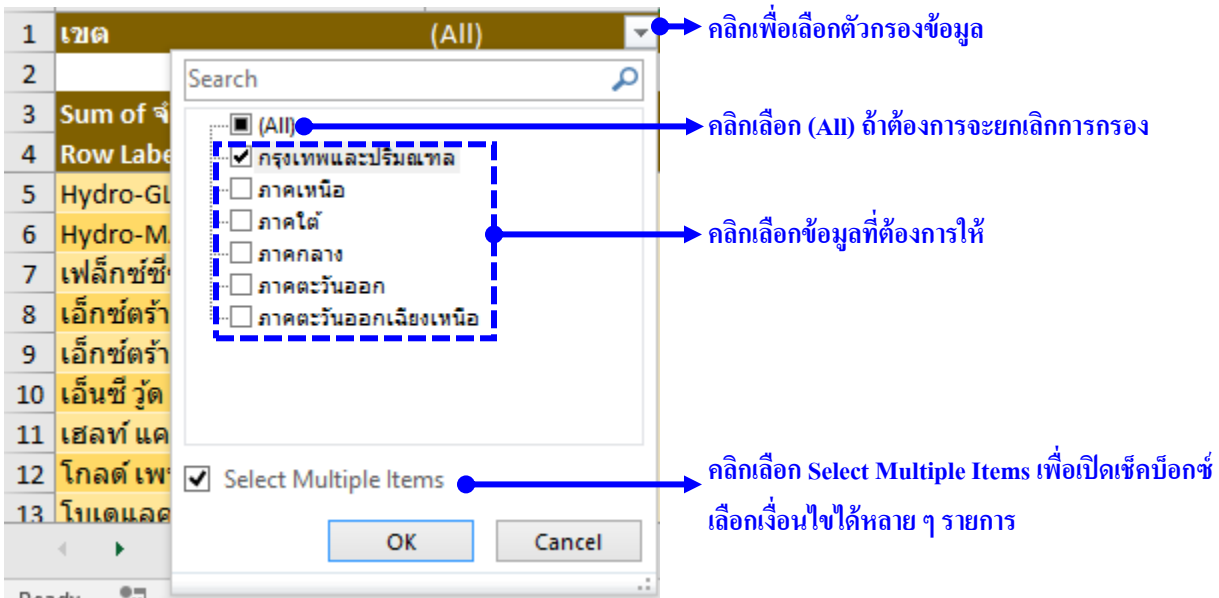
| | |
|---|---|
| 1 | เขต (All) |
| 2 | |
| 3 | Sum of จำ |
| 4 | Row Labe |
| 5 | Hydro-GL |
| 6 | Hydro-M |
| 7 | เฟล็กซ์ซี่ |
| 8 | เอ็กซ์ตร้า |
| 9 | เอ็กซ์ตร้า |
| 10 | เอ็นซี วู้ด |
| 11 | เฮลท์ แค |
| 12 | โกลด์ เพ |
| 13 | โบเดแลค |

Ready

Search

(All)
กรุงเทพและปริมณฑล
ภาคเหนือ
ภาคใต้
ภาคกลาง
ภาคตะวันออก
ภาคตะวันออกเฉียงเหนือ

Select Multiple Items

OK
Cancel

คลิกเพื่อเลือกตัวกรองข้อมูล

คลิกเลือก (All) ถ้าต้องการจะยกเลิกการกรอง

คลิกเลือกข้อมูลที่ต้องการให้

คลิกเลือก Select Multiple Items เพื่อเปิดเช็คบ็อกซ์ เลือกเงื่อนไขได้หลาย ๆ รายการ